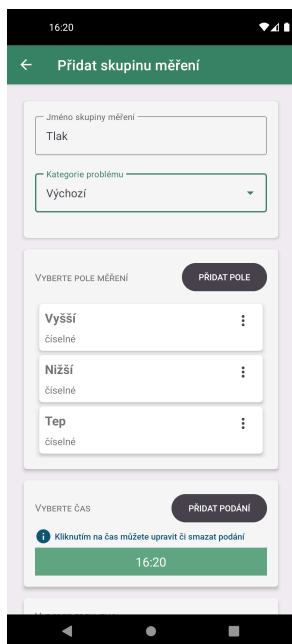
16:20

Přidat skupinu měření

Jméno skupiny měření
Tlak

Kategorie problému
Výchozí

VYBERTE POLE MĚŘENÍ
PŘIDAT POLE

Vyšší
číselné

Nižší
číselné

Tep
číselné

VYBERTE ČAS
PŘIDAT PODÁNÍ

Kliknutím na čas můžete upravit či smazat podání

16:20